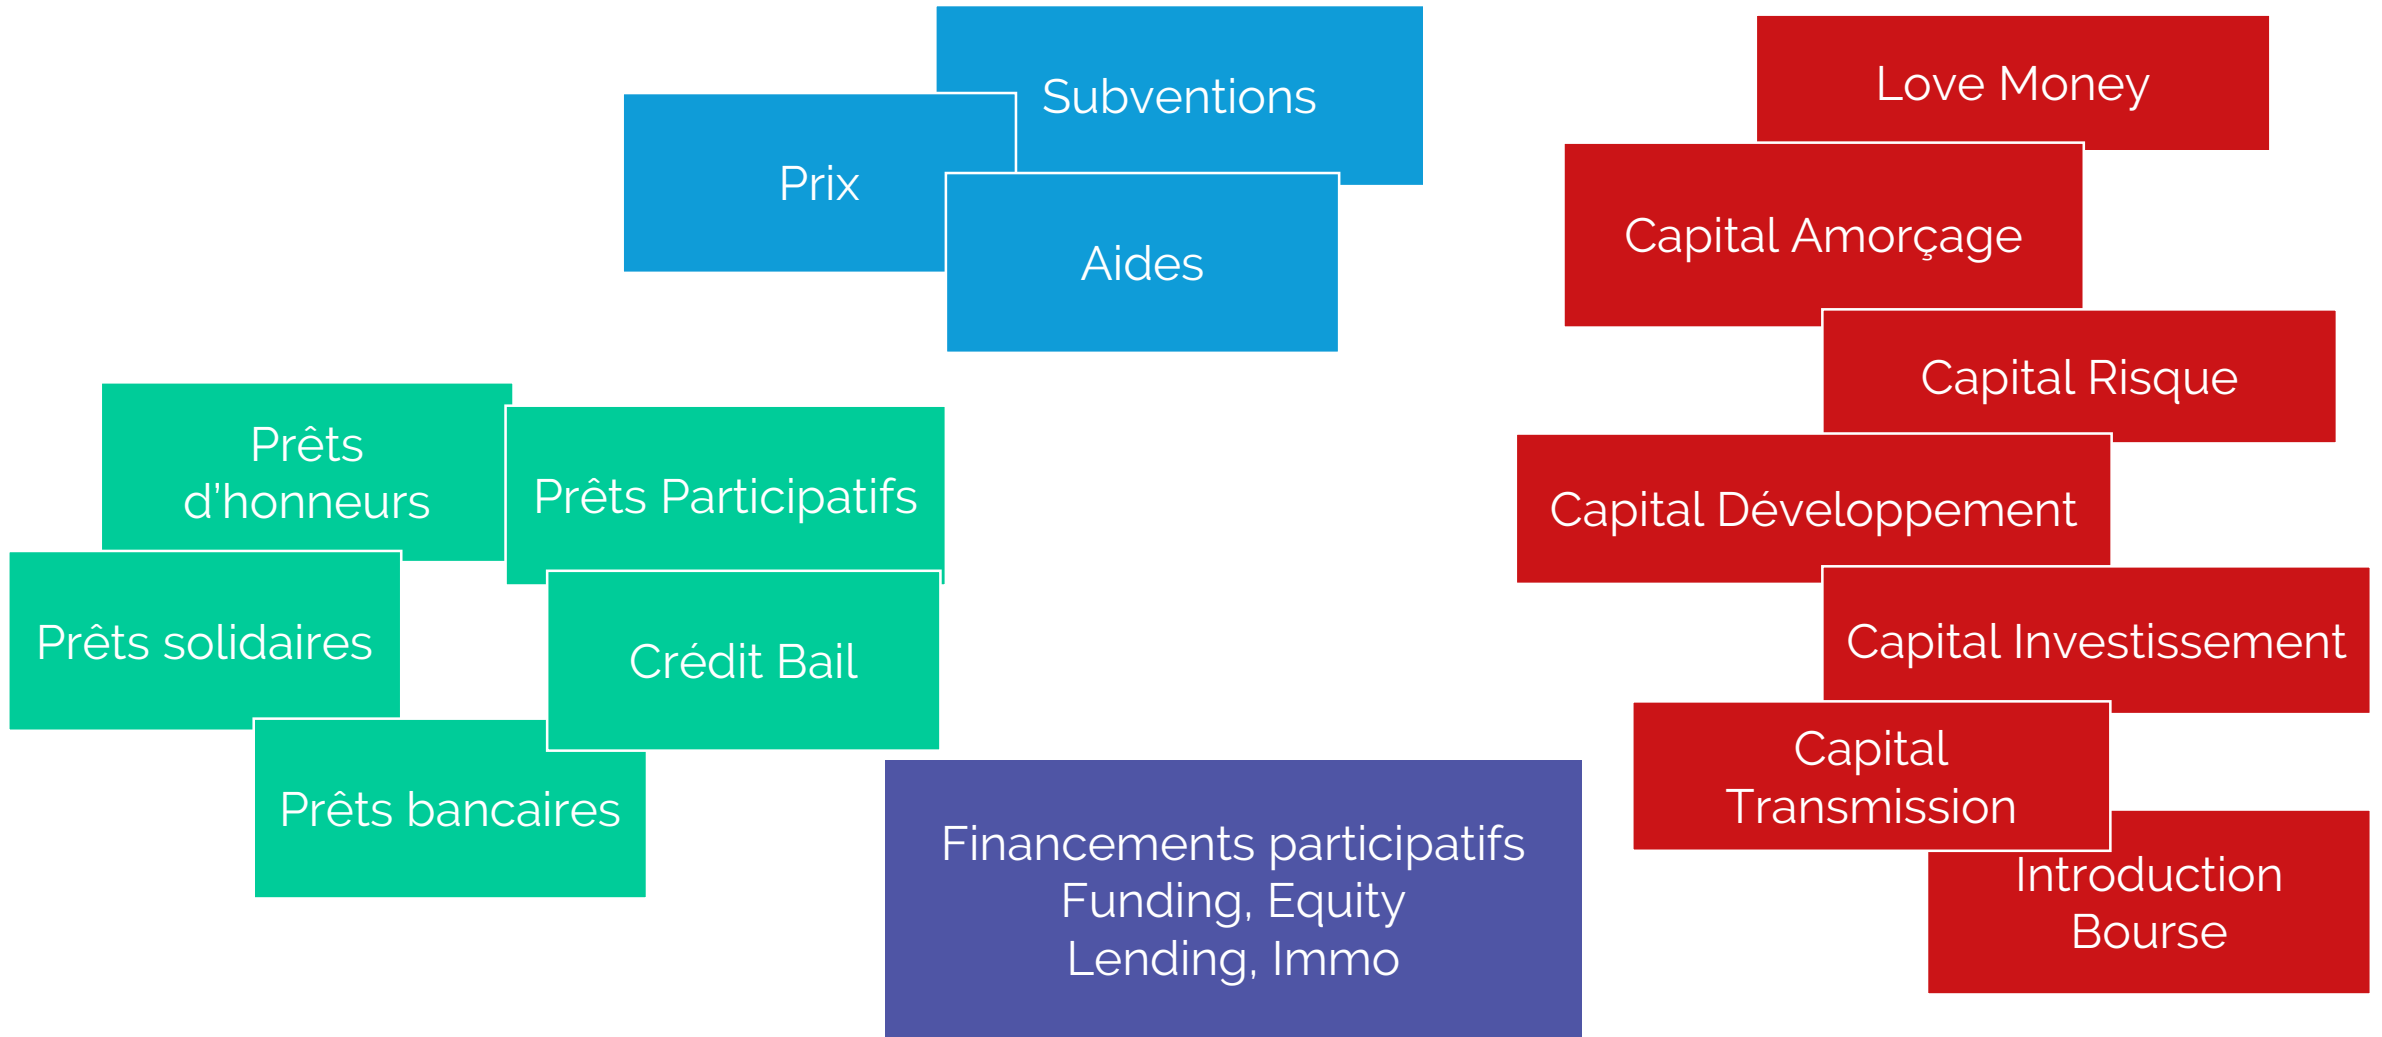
Subventions

Prix

Aides

Love Money

Capital Amorçage

Capital Risque

Capital Développement

Capital Investissement

Capital Transmission

Introduction Bourse

Prêts d'honneurs

Prêts Participatifs

Prêts solidaires

Crédit Bail

Prêts bancaires

Financements participatifs
Funding, Equity
Lending, Immo